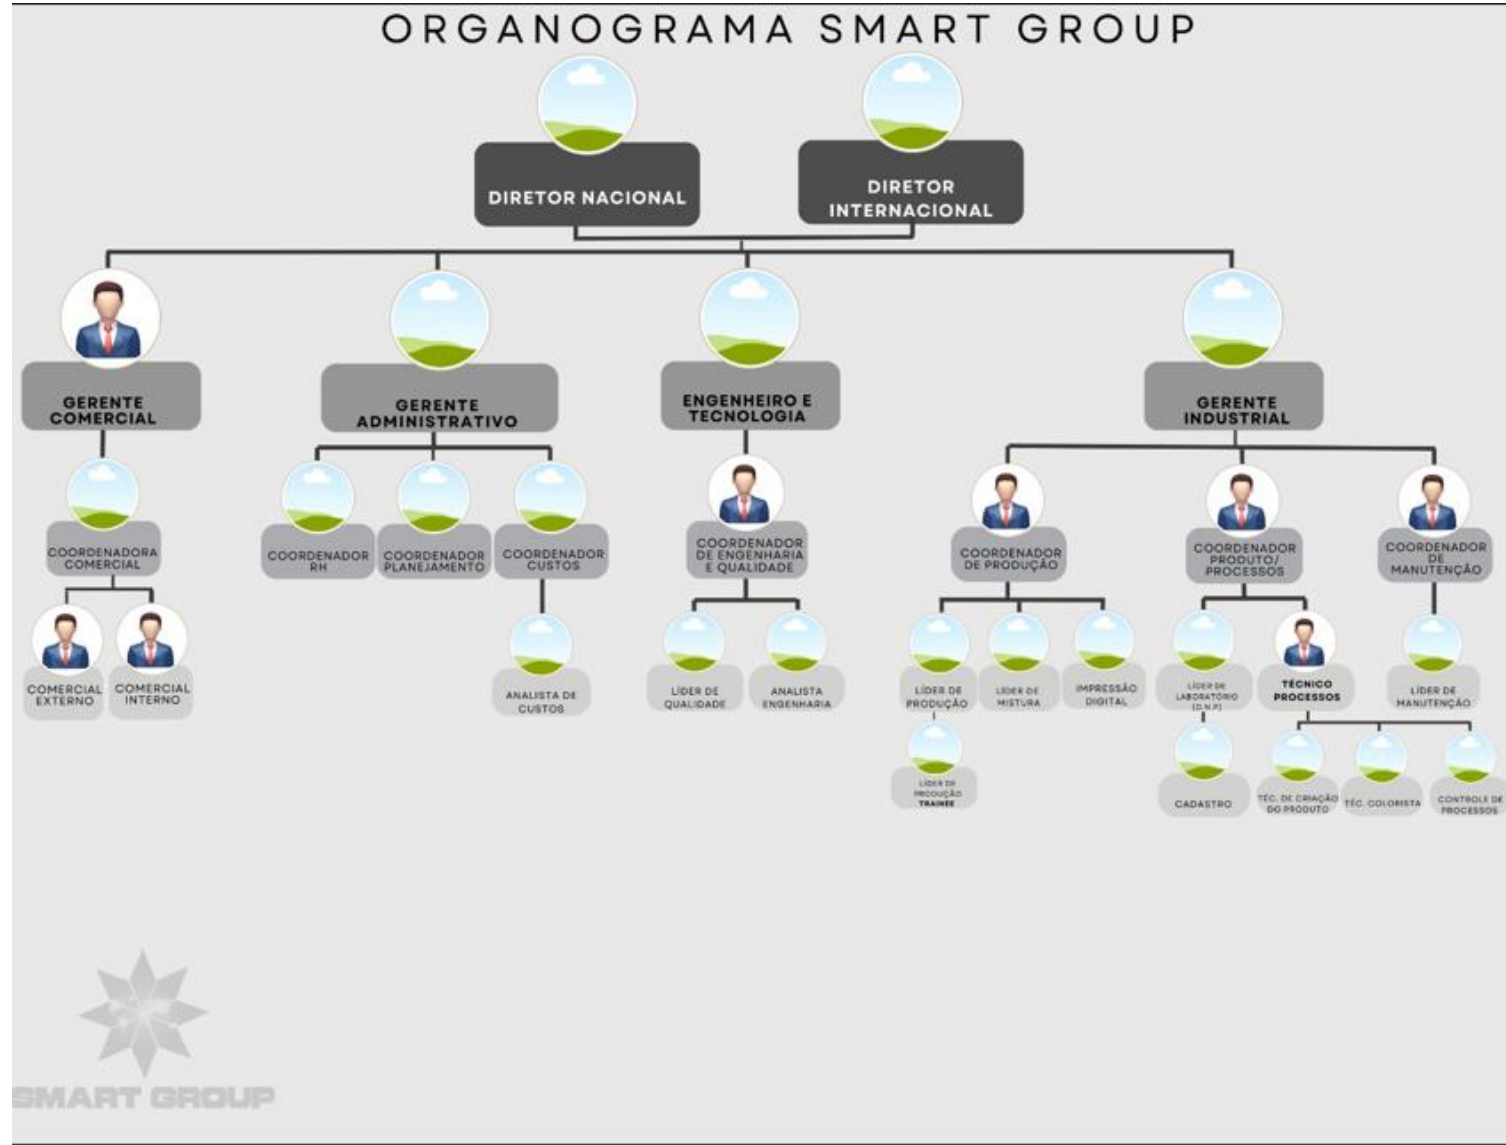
ORGANOGRAMA SMART GROUP

DIRETOR NACIONAL

DIRETOR INTERNACIONAL

GERENTE COMERCIAL

COORDENADORA COMERCIAL

COMERCIAL EXTERNO

COMERCIAL INTERNO

GERENTE ADMINISTRATIVO

COORDENADOR RH

COORDENADOR PLANEJAMENTO

COORDENADOR CUSTOS

ANALISTA DE CUSTOS

ENGENHEIRO E TECNOLOGIA

COORDENADOR DE ENGENHARIA E QUALIDADE

LÍDER DE QUALIDADE

ANALISTA ENGENHARIA

GERENTE INDUSTRIAL

COORDENADOR DE PRODUÇÃO

LÍDER DE PRODUÇÃO

LÍDER DE PRODUÇÃO TRAINEE

LÍDER DE MISTURA

IMPRESSÃO DIGITAL

COORDENADOR PRODUTO/ PROCESSOS

LÍDER DE LABORATÓRIO (D.N.P)

CADASTRO

TÉCNICO PROCESSOS

TÉC. DE CRIAÇÃO DO PRODUTO

TÉC. COLORISTA

CONTROLE DE PROCESSOS

COORDENADOR DE MANUTENÇÃO

LÍDER DE MANUTENÇÃO

SMART GROUP